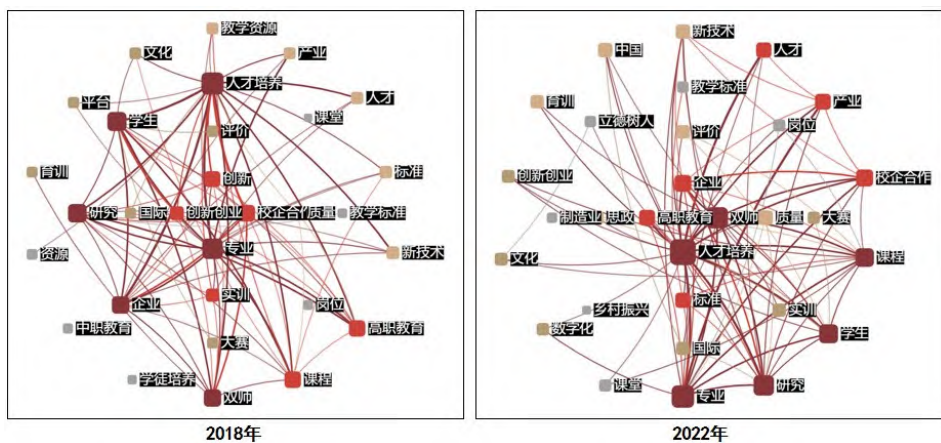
教学资源
文化
产业
人才培养
平台
人才
学生
课堂
评价
培训
标准
创新
研究
国际
创新创业
校企合作
质量
教学标准
资源
专业
新技术
实训
企业
岗位
中职教育
高职教育
大赛
学徒培养
课程
双师
2018年

新技术
中国
人才
教学标准
培训
产业
立德树人
评价
岗位
创新创业
企业
校企合作
制造业
思政
高职教育
双师
质量
大赛
人才培养
文化
课程
乡村振兴
标准
实训
数字化
学生
国际
课堂
专业
研究
2022年